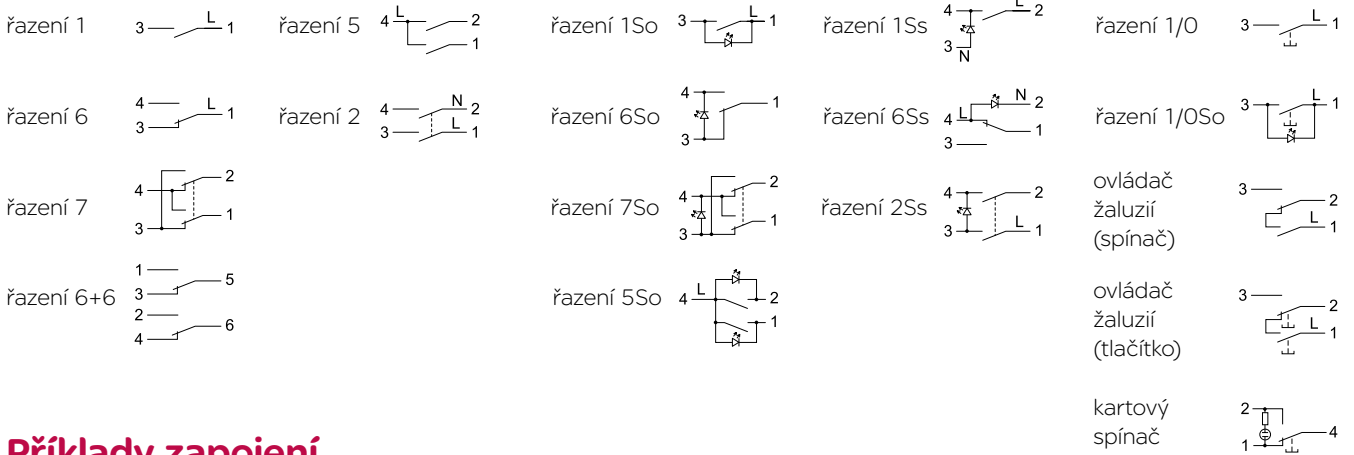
řazení 1 3 L 1

řazení 5 4 L 2 1

řazení 1So 3 L 1

řazení 1Ss 4 L 2 3 N

řazení 1/0 3 L 1

řazení 6 4 3 L 1

řazení 2 4 3 N 2 L 1

řazení 6So 4 3 1

řazení 6Ss 4 L N 2 1 3

řazení 1/0So 3 L 1

řazení 7 4 3 2 1

řazení 7So 4 3 2 1

řazení 2Ss 4 3 2 L 1

ovládač žaluzií (spínač) 3 2 L 1

řazení 6+6 1 3 5 2 4 6

řazení 5So 4 L 2 1

ovládač žaluzií (tlačítko) 3 2 L 1

kartový spínač 2 1 4

Příklady zapojení